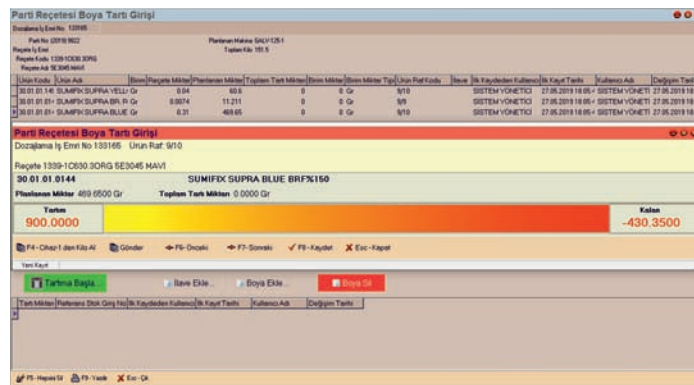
Parti Reçetesi Boya Tartı Girişi

Dozajlama İş Emri No 133165

Parti No (2019) 9622
Reçete İş Emri
Reçete Kodu 1339-1C630.3ORG
Reçete Adı 5E3045 MAVI

Planlanan Makine SALV-125-1
Toplam Kilo 151.5

| Ürün Kodu | Ürün Adı | Birim | Reçete Miktar | Planlanan Miktar | Toplam Tartı Miktarı | Birim Miktar | Birim Miktar Tipi | Ürün Raf Kodu | İlave | İlk Kaydeden Kullanıcı | İlk Kayıt Tarihi | Kullanıcı Adı | Değişim Tarihi |
|---|---|---|---|---|---|---|---|---|---|---|---|---|---|
| 30.01.01.14 | SUMIFIX SUPRA YELL | Gr | 0.04 | 60.6 | 0 | 0 | Gr | 9/10 | | SISTEM YÖNETICI | 27.05.2019 18:05 | SISTEM YÖNETI | 27.05.2019 18 |
| 30.01.01.01 | SUMIFIX SUPRA BR. R | Gr | 0.0074 | 11.211 | 0 | 0 | Gr | 9/9 | | SISTEM YÖNETICI | 27.05.2019 18:05 | SISTEM YÖNETI | 27.05.2019 18 |
| 30.01.01.01 | SUMIFIX SUPRA BLUE | Gr | 0.31 | 469.65 | 0 | 0 | Gr | 9/10 | | SISTEM YÖNETICI | 27.05.2019 18:05 | SISTEM YÖNETI | 27.05.2019 18 |

Parti Reçetesi Boya Tartı Girişi

Dozajlama İş Emri No 133165 Ürün Raf: 9/10

Reçete 1339-1C630.3ORG 5E3045 MAVI

30.01.01.0144 SUMIFIX SUPRA BLUE BRF%150

Planlanan Miktar 469.6500 Gr Toplam Tartı Miktarı 0.0000 Gr

Tartım
900.0000

Kalan
-430.3500

F4 - Cihaz-1 den Kilo Al Gönder F6 - Önceki F7 - Sonraki F8 - Kaydet Esc - Kapat

Yeni Kayıt

Tartıma Başla... İlave Ekle... Boya Ekle... Boya Sil

| Tartı Miktarı | Referans Stok Giriş No | İlk Kaydeden Kullanıcı | İlk Kayıt Tarihi | Kullanıcı Adı | Değişim Tarihi |
|---|---|---|---|---|---|

F5 - Hepsini Sil F9 - Yazdır Esc - Çık